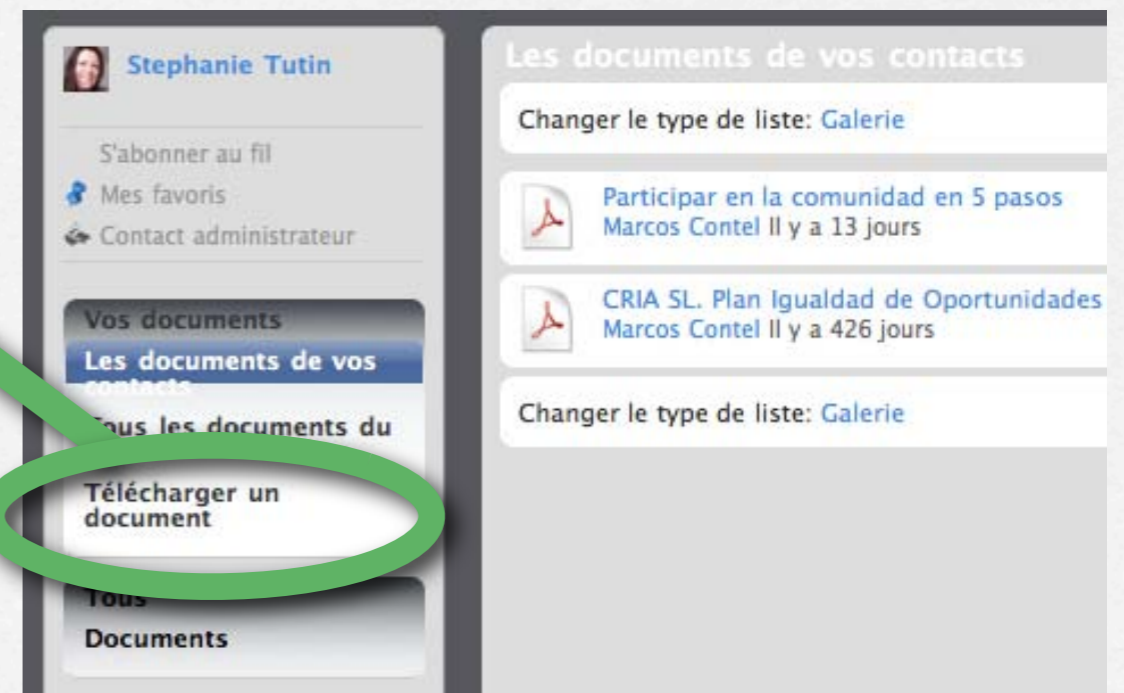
Stephanie Tutin

S'abonner au fil
Mes favoris
Contact administrateur

Vos documents
Les documents de vos contacts
Tous les documents du
Télécharger un document

Tous
Documents

Les documents de vos contacts

Changer le type de liste: Galerie

Participar en la comunidad en 5 pasos
Marcos Contel Il y a 13 jours

CRIA SL. Plan Igualdad de Oportunidades
Marcos Contel Il y a 426 jours

Changer le type de liste: Galerie